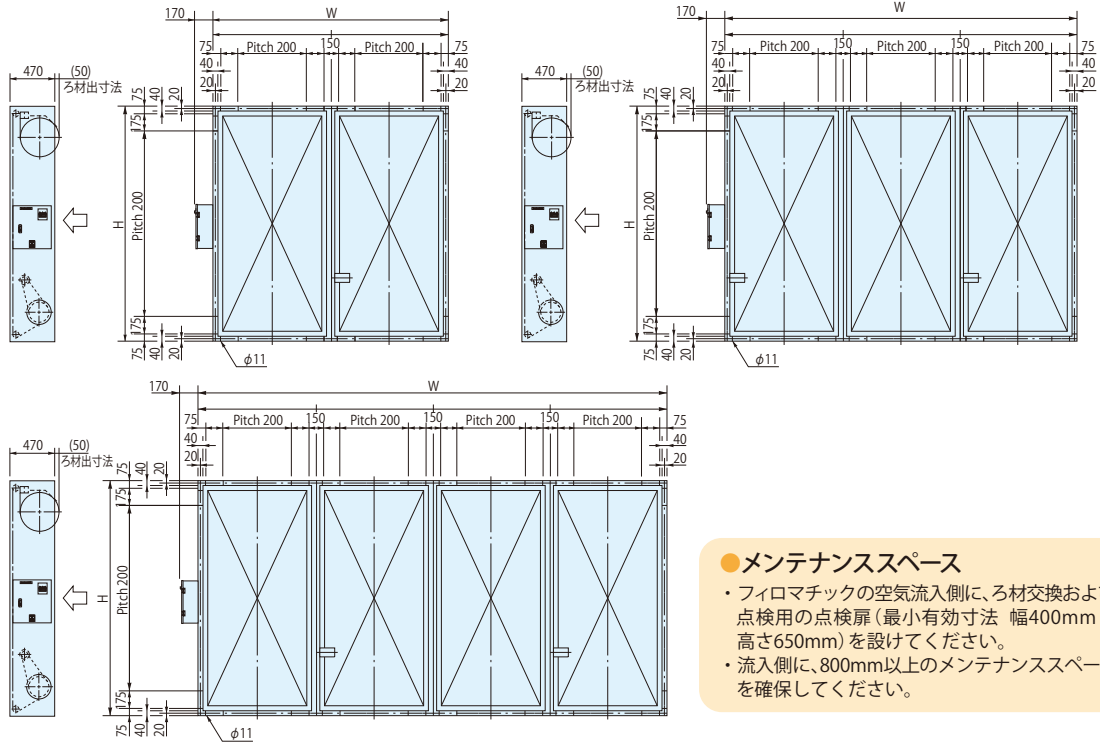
470 (50) ろ材出寸法

170 W

75 Pitch 200 150 Pitch 200 75

40 40

20 20

75 40 20

175

H Pitch 200

175

75 40 20

$\phi 11$

470 (50) ろ材出寸法

170 W

75 Pitch 200 150 Pitch 200 150 Pitch 200 75

40 40

20 20

75 40 20

175

H Pitch 200

175

75 40 20

$\phi 11$

470 (50) ろ材出寸法

170 W

75 Pitch 200 150 Pitch 200 150 Pitch 200 150 Pitch 200 75

40 40

20 20

75 40 20

175

H Pitch 200

175

75 40 20

$\phi 11$

●メンテナンススペース

・フィロマチックの空気流入側に、ろ材交換およ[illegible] 点検用の点検扉(最小有効寸法 幅400mm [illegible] 高さ650mm)を設けてください。

・流入側に、800mm以上のメンテナンススペー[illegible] を確保してください。